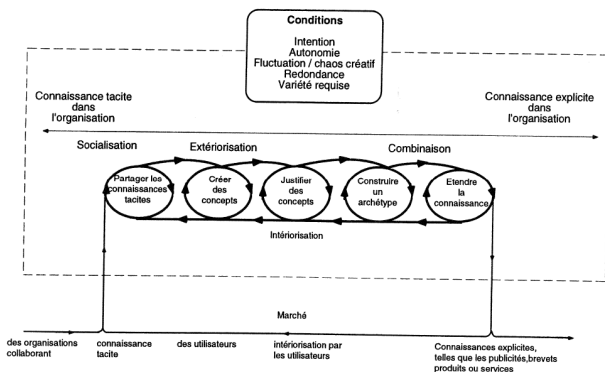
Conditions

Intention
Autonomie
Fluctuation / chaos créatif
Redondance
Variété requise

Connaissance tacite dans l'organisation

Connaissance explicite dans l'organisation

Socialisation

Extériorisation

Combinaison

Partager les connaissances tacites

Créer des concepts

Justifier des concepts

Construire un archétype

Etendre la connaissance

Intériorisation

Marché

des organisations collaborant

connaissance tacite

des utilisateurs

intériorisation par les utilisateurs

Connaissances explicites, telles que les publicités,brevets produits ou services